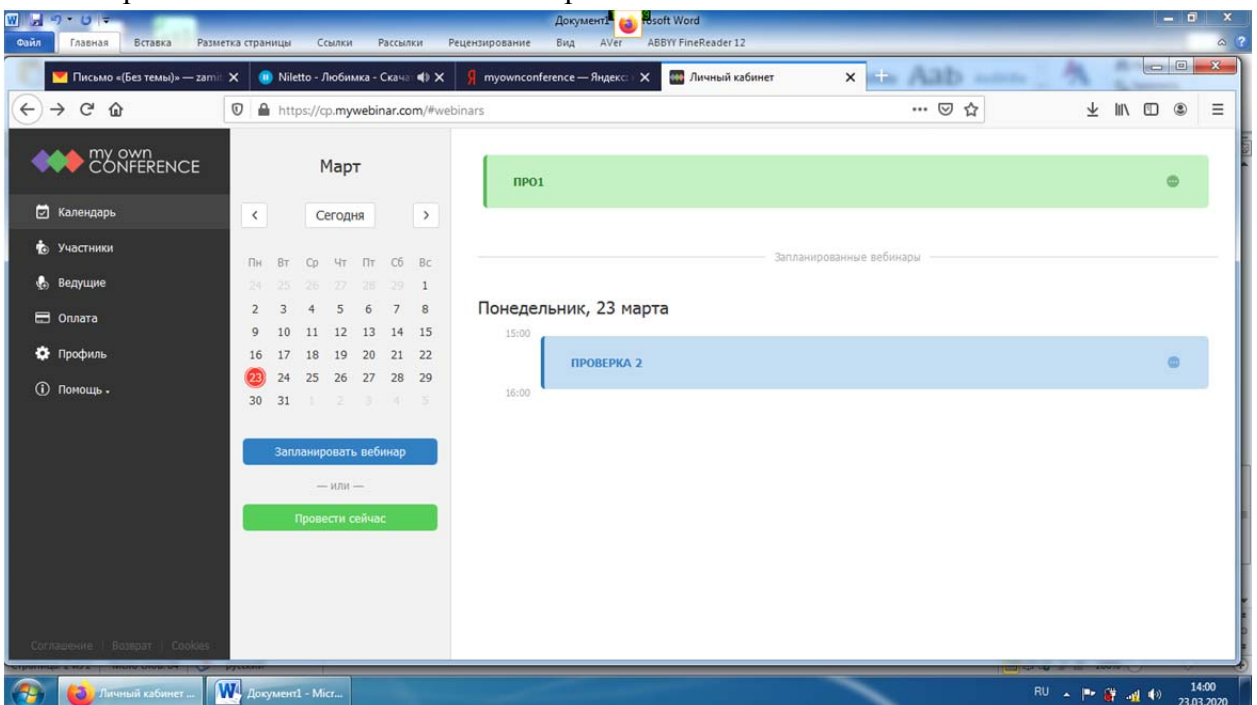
Документ1 - Microsoft Word

Файл Главная Вставка Разметка страницы Ссылки Рассылки Рецензирование Вид AVer ABBYY FineReader 12

Письмо «(Без темы)» — zami ✕ | Niletto - Любимка - Скача ✕ | myownconference — Яндекс ✕ | Личный кабинет ✕

https://cp.mywebinar.com/#webinars

my own CONFERENCE

Календарь
Участники
Ведущие
Оплата
Профиль
Помощь

Март

Сегодня

| Пн | Вт | Ср | Чт | Пт | Сб | Вс |
|---|---|---|---|---|---|---|
| 24 | 25 | 26 | 27 | 28 | 29 | 1 |
| 2 | 3 | 4 | 5 | 6 | 7 | 8 |
| 9 | 10 | 11 | 12 | 13 | 14 | 15 |
| 16 | 17 | 18 | 19 | 20 | 21 | 22 |
| 23 | 24 | 25 | 26 | 27 | 28 | 29 |
| 30 | 31 | 1 | 2 | 3 | 4 | 5 |

Запланировать вебинар

— или —

Провести сейчас

Соглашение | Возврат | Cookies

ПРО1

Запланированные вебинары

Понедельник, 23 марта

15:00

ПРОВЕРКА 2

16:00

Личный кабинет ... Документ1 - Micr...

RU 14:00 23.03.2020